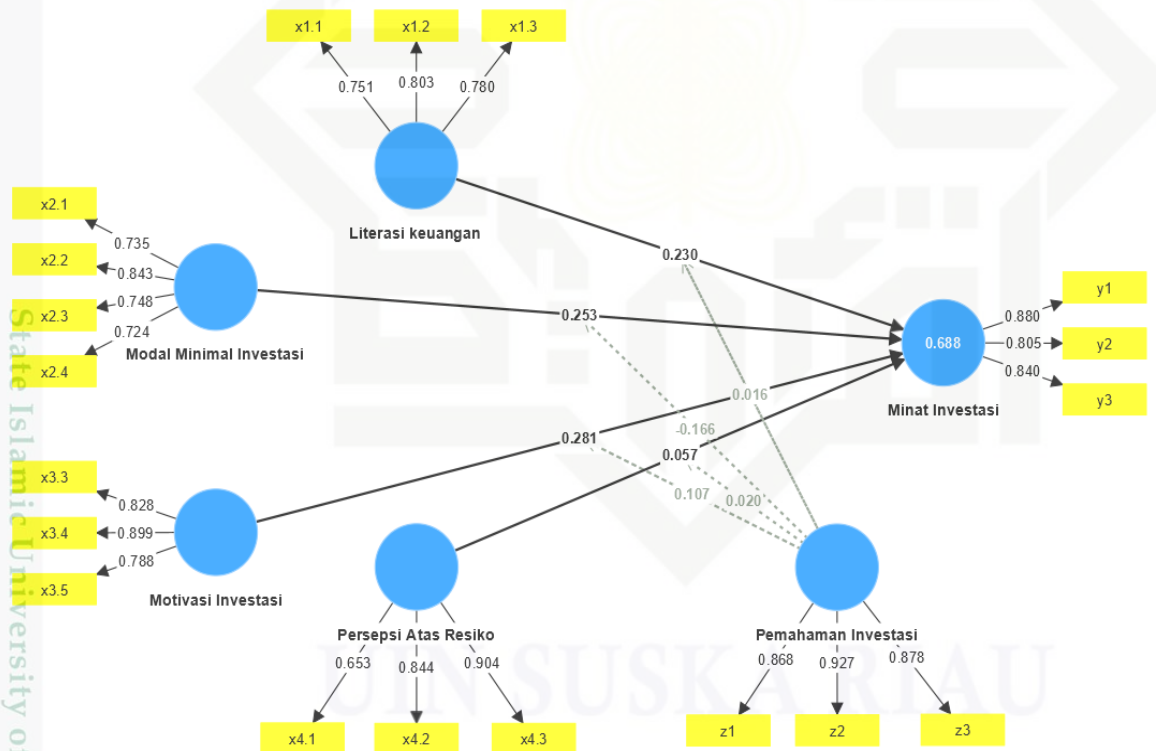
x1.1
x1.2
x1.3
0.751
0.803
0.780
Literasi keuangan
x2.1
x2.2
x2.3
x2.4
0.735
0.843
0.748
0.724
Modal Minimal Investasi
0.230
0.253
0.016
-0.166
0.281
0.057
0.107
0.020
0.688
Minat Investasi
0.880
0.805
0.840
y1
y2
y3
x3.3
x3.4
x3.5
0.828
0.899
0.788
Motivasi Investasi
Persepsi Atas Resiko
0.653
0.844
0.904
x4.1
x4.2
x4.3
Pemahaman Investasi
0.868
0.927
0.878
z1
z2
z3
State Islamic University of
UIN SUSKA RIAU